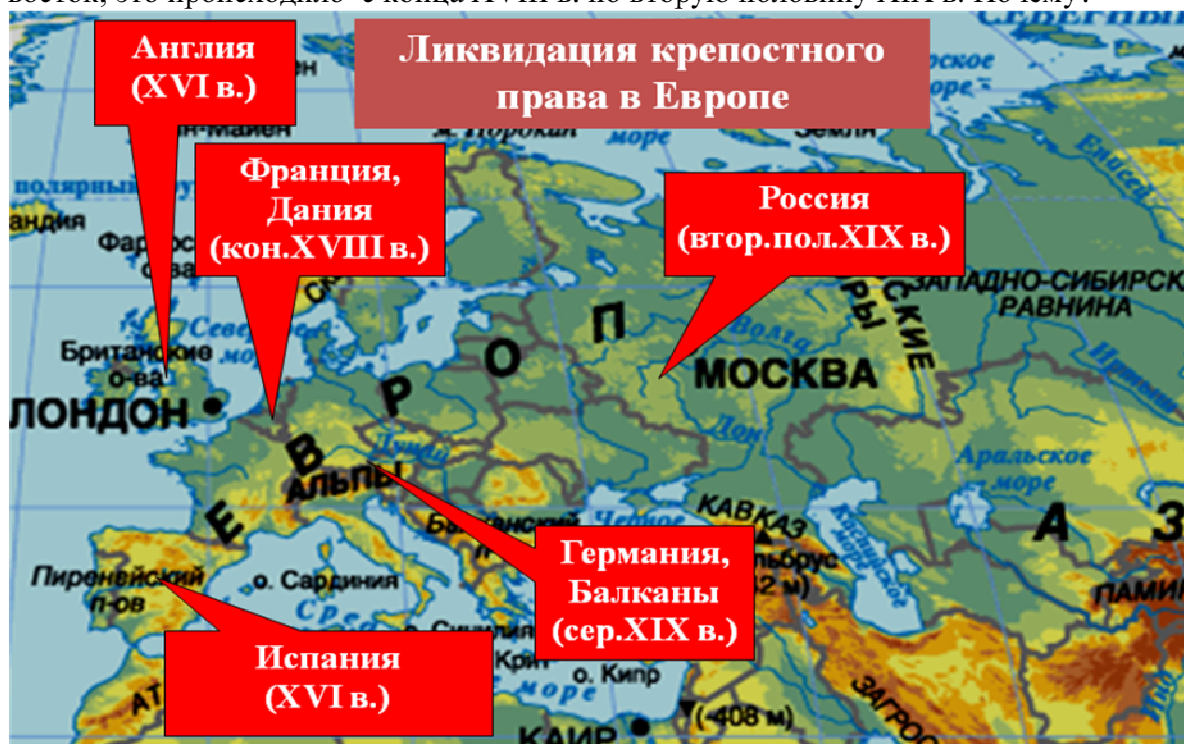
восток, это происходило с конца XVIII в. по вторую половину XIX в. Почему?

Англия (XVI в.)

Ликвидация крепостного права в Европе

Франция, Дания (кон.XVIII в.)

Россия (втор.пол.XIX в.)

Германия, Балканы (сер.XIX в.)

Испания (XVI в.)

Британские о-ва

ЛОНДОН

Е В Р О П

МОСКВА

АЛЬПЫ

КАВКАЗ

ЗАПАДНО-СИБИРСКАЯ РАВНИНА

Аральское море

А З

о. Сардиния

Пиренейский п-ов

о. Кипр

Крит

(-408 м)

КАИР

ПАМИ

ЗАГРО

Земля

море

Дон

Волга

Дунай

Эльбрус